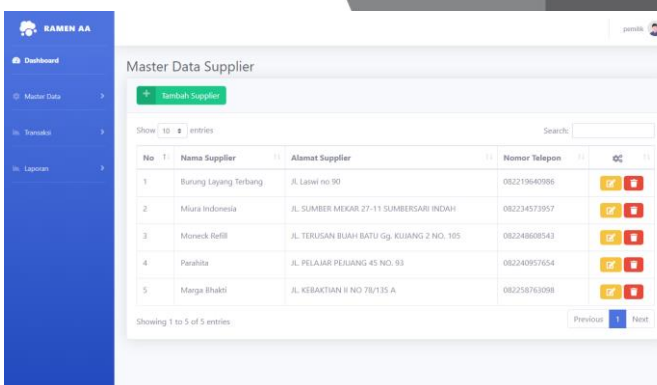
RAMEN AA

Dashboard

Master Data

Transaksi

Laporan

pemilik

Master Data Supplier

+ Tambah Supplier

Show 10 entries

Search:

| No | Nama Supplier | Alamat Supplier | Nomor Telepon | |
|---|---|---|---|---|
| 1 | Burung Layang Terbang | Jl. Laswi no 90 | 082219640986 | |
| 2 | Miura Indonesia | JL. SUMBER MEKAR 27-11 SUMBERSARI INDAH | 082234573957 | |
| 3 | Moneck Refill | JL. TERUSAN BUAH BATU Gg. KUJANG 2 NO. 105 | 082248608543 | |
| 4 | Parahita | JL. PELAJAR PEJUANG 45 NO. 93 | 082240957654 | |
| 5 | Marga Bhakti | JL. KEBAKTIAN II NO 78/135 A | 082258763098 | |

Showing 1 to 5 of 5 entries

Previous 1 Next